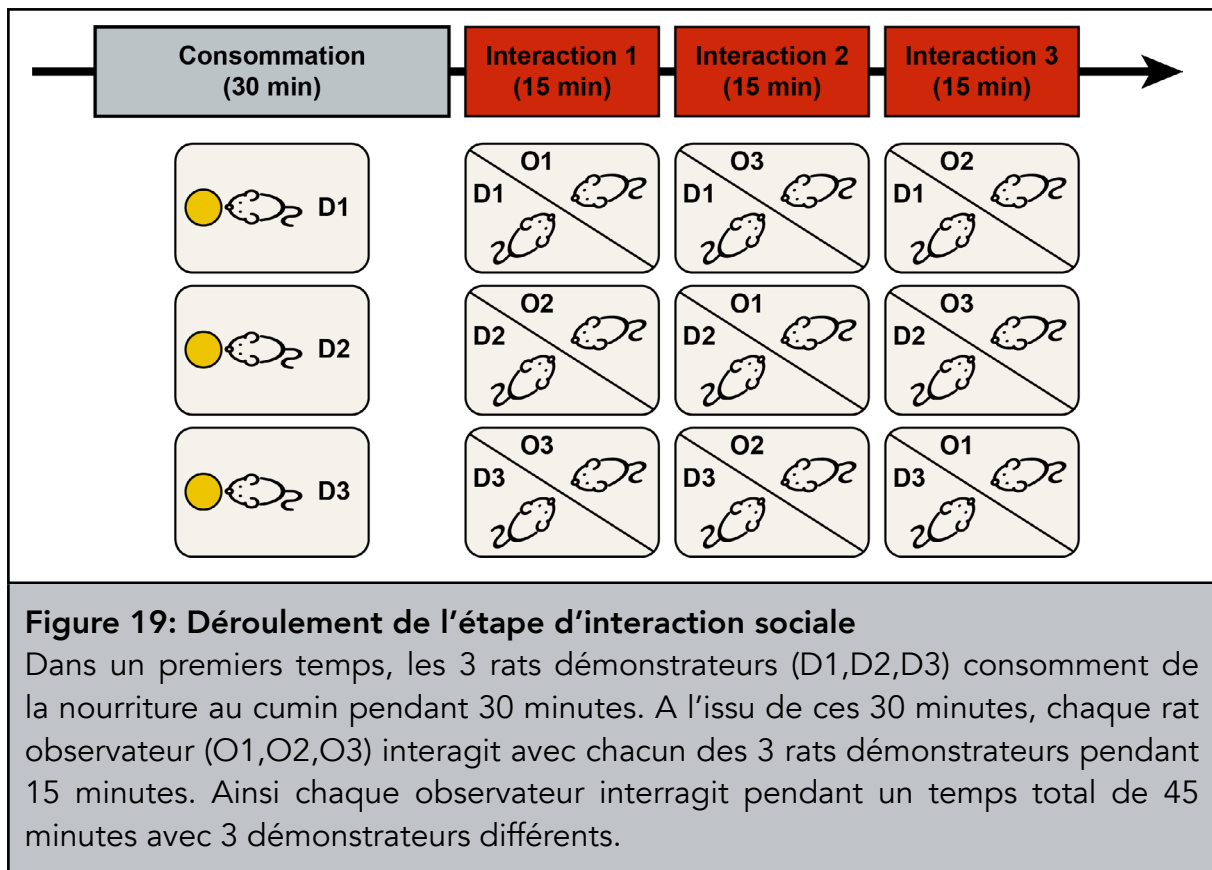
Consommation (30 min)

Interaction 1 (15 min)

Interaction 2 (15 min)

Interaction 3 (15 min)

D1

O1 D1

O3 D1

O2 D1

D2

O2 D2

O1 D2

O3 D2

D3

O3 D3

O2 D3

O1 D3

Figure 19: Déroulement de l'étape d'interaction sociale
Dans un premiers temps, les 3 rats démonstrateurs (D1,D2,D3) consomment de la nourriture au cumin pendant 30 minutes. A l'issu de ces 30 minutes, chaque rat observateur (O1,O2,O3) interagit avec chacun des 3 rats démonstrateurs pendant 15 minutes. Ainsi chaque observateur interragit pendant un temps total de 45 minutes avec 3 démonstrateurs différents.